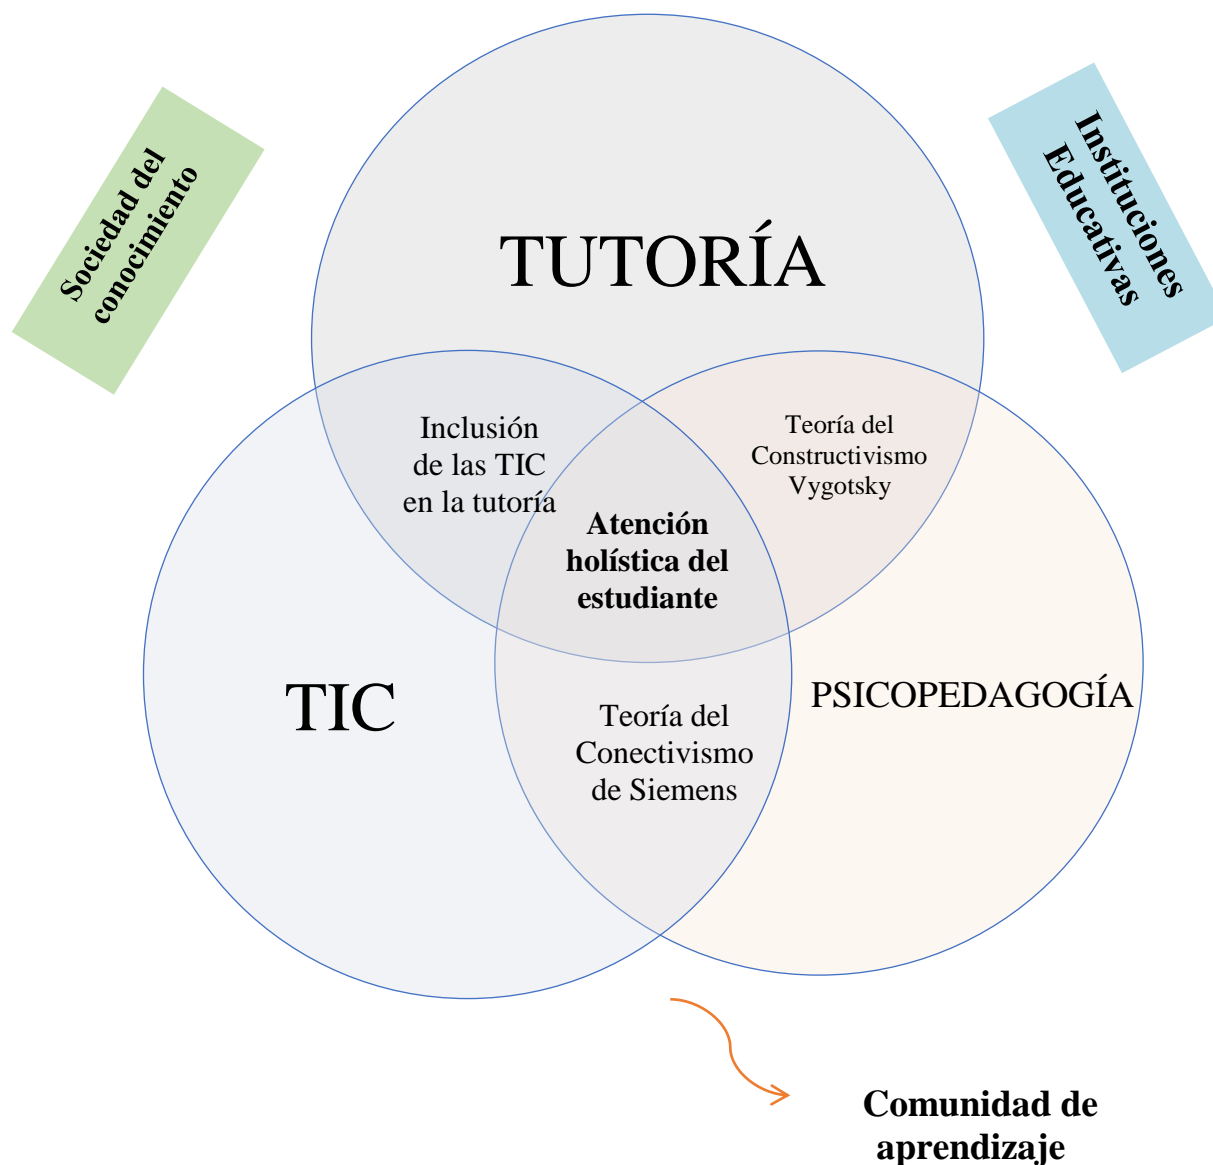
Sociedad del conocimiento

TUTORÍA

Instituciones Educativas

Inclusión de las TIC en la tutoría

Teoría del Constructivismo Vygotsky

Atención holística del estudiante

TIC

PSICOPEDAGOGÍA

Teoría del Conectivismo de Siemens

Comunidad de aprendizaje